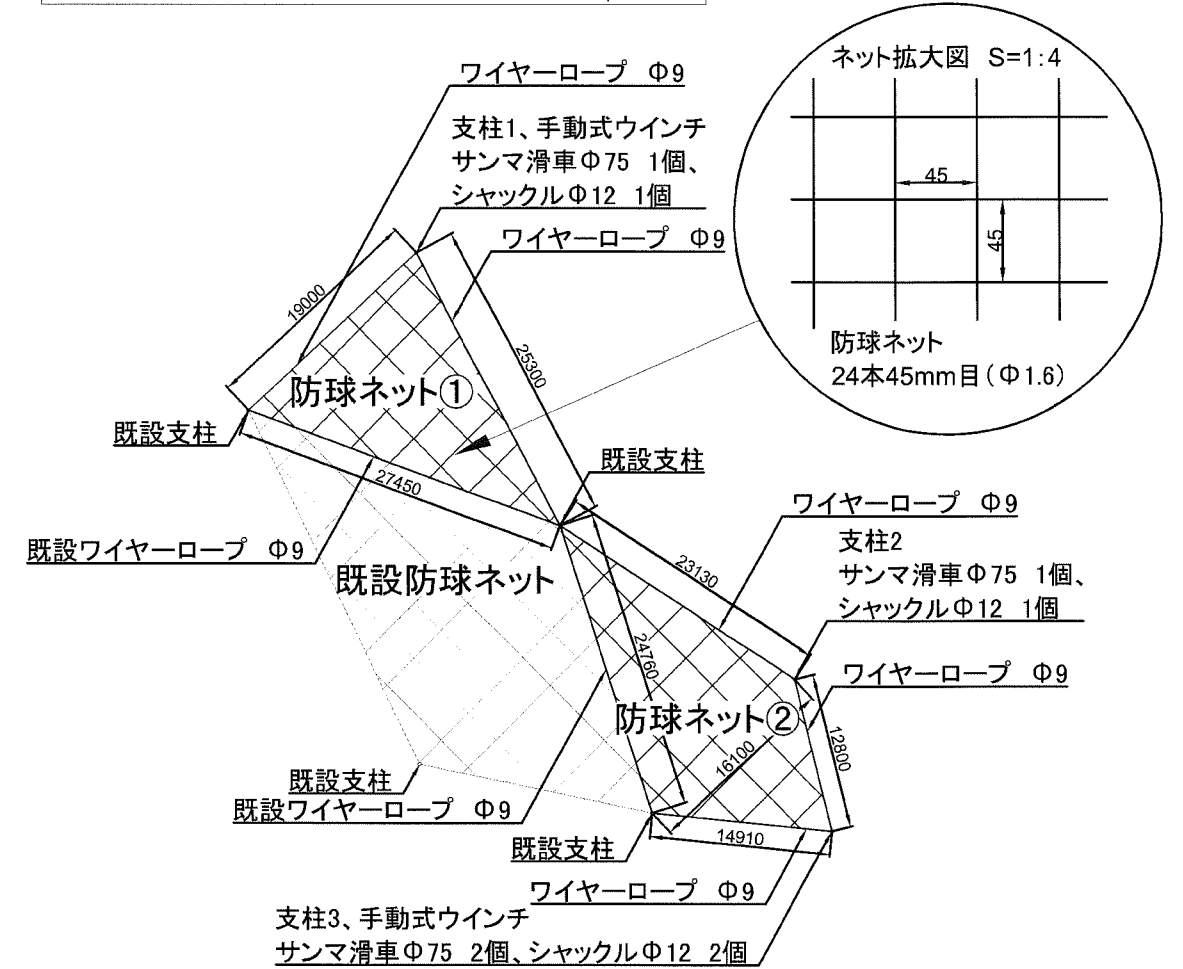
ワイヤーロープ Φ9

支柱1、手動式ウインチ
サンマ滑車Φ75 1個、
シャックルΦ12 1個

ワイヤーロープ Φ9

ネット拡大図 S=1:4

45

45

防球ネット
24本45mm目（Φ1.6）

19000

25300

防球ネット①

既設支柱

27450

既設支柱

既設ワイヤーロープ Φ9

ワイヤーロープ Φ9

支柱2
サンマ滑車Φ75 1個、
シャックルΦ12 1個

23130

既設防球ネット

24760

ワイヤーロープ Φ9

防球ネット②

16100

12800

既設支柱
既設ワイヤーロープ Φ9

既設支柱

14910

ワイヤーロープ Φ9

支柱3、手動式ウインチ
サンマ滑車Φ75 2個、シャックルΦ12 2個